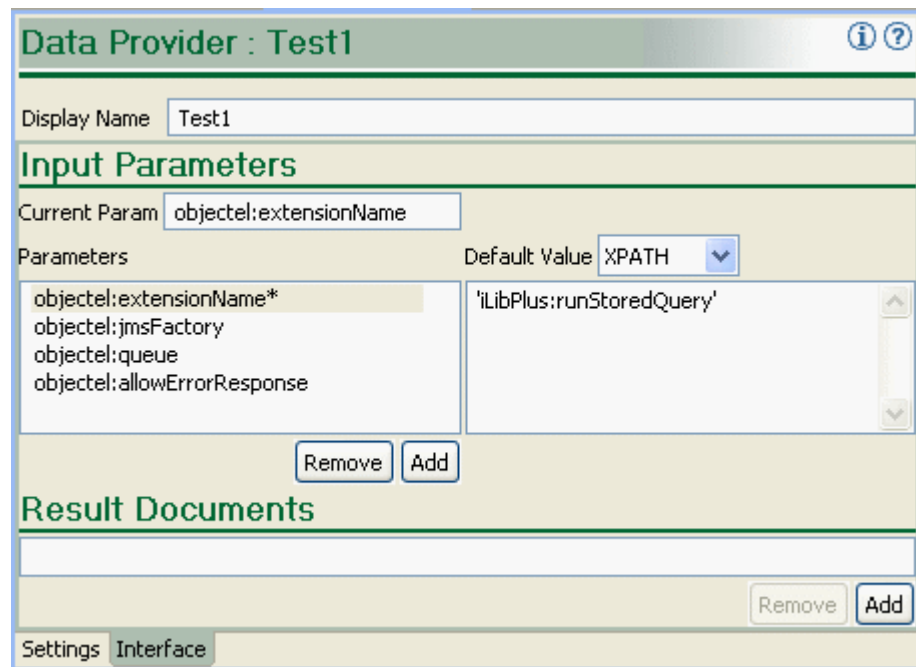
Data Provider : Test1

Display Name Test1

Input Parameters

Current Param objectel:extensionName

Parameters

Default Value XPATH

objectel:extensionName*
objectel:jmsFactory
objectel:queue
objectel:allowErrorResponse

'iLibPlus:runStoredQuery'

Remove Add

Result Documents

Remove Add

Settings Interface